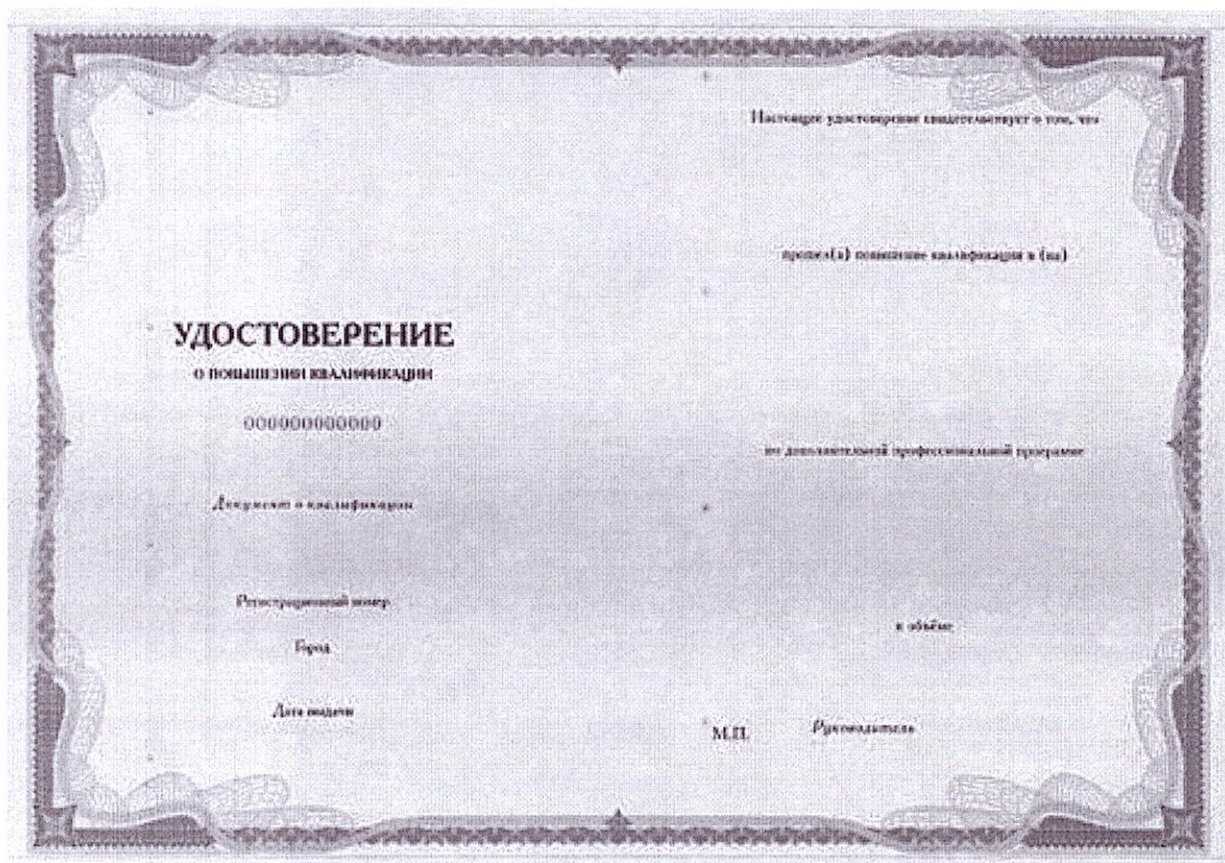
Настоящее удостоверение свидетельствует о том, что

прошел(а) повышение квалификации в (на)

УДОСТОВЕРЕНИЕ
о повышении квалификации

000000000000

по дополнительной профессиональной программе

Документ о квалификации

Регистрационный номер

в объёме

Город

Дата выдачи

М.П.

Руководитель